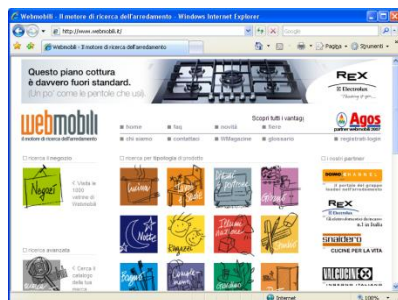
Webmobili - Il motore di ricerca dell'arredamento - Windows Internet Explorer

http://www.webmobili.it/

Google

Webmobili - Il motore di ricerca dell'arredamento

Pagina · Strumenti ·

Questo piano cottura è davvero fuori standard.
Un po' come le pentole che usi.

REX
Electrolux

webmobili
il motore di ricerca dell'arredamento

Scopri tutti i vantaggi

home
faq
novità
forum
chi siamo
contattaci
Webagazine
glossario
registrati-login

Agos
partner webmobili 2007

ricerca il negozio

ricerca per tipologia di prodotto

i nostri partner

Negozi

< Vieni a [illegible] centri di Webmobili

Cucine

Notte

Bagno

ricerca avanzata

< Cerca il catalogo della tua ricerca

REX
Electrolux

SNAIDERO
CUCINE PER LA VITA

VALCUCINE

Internet

100%